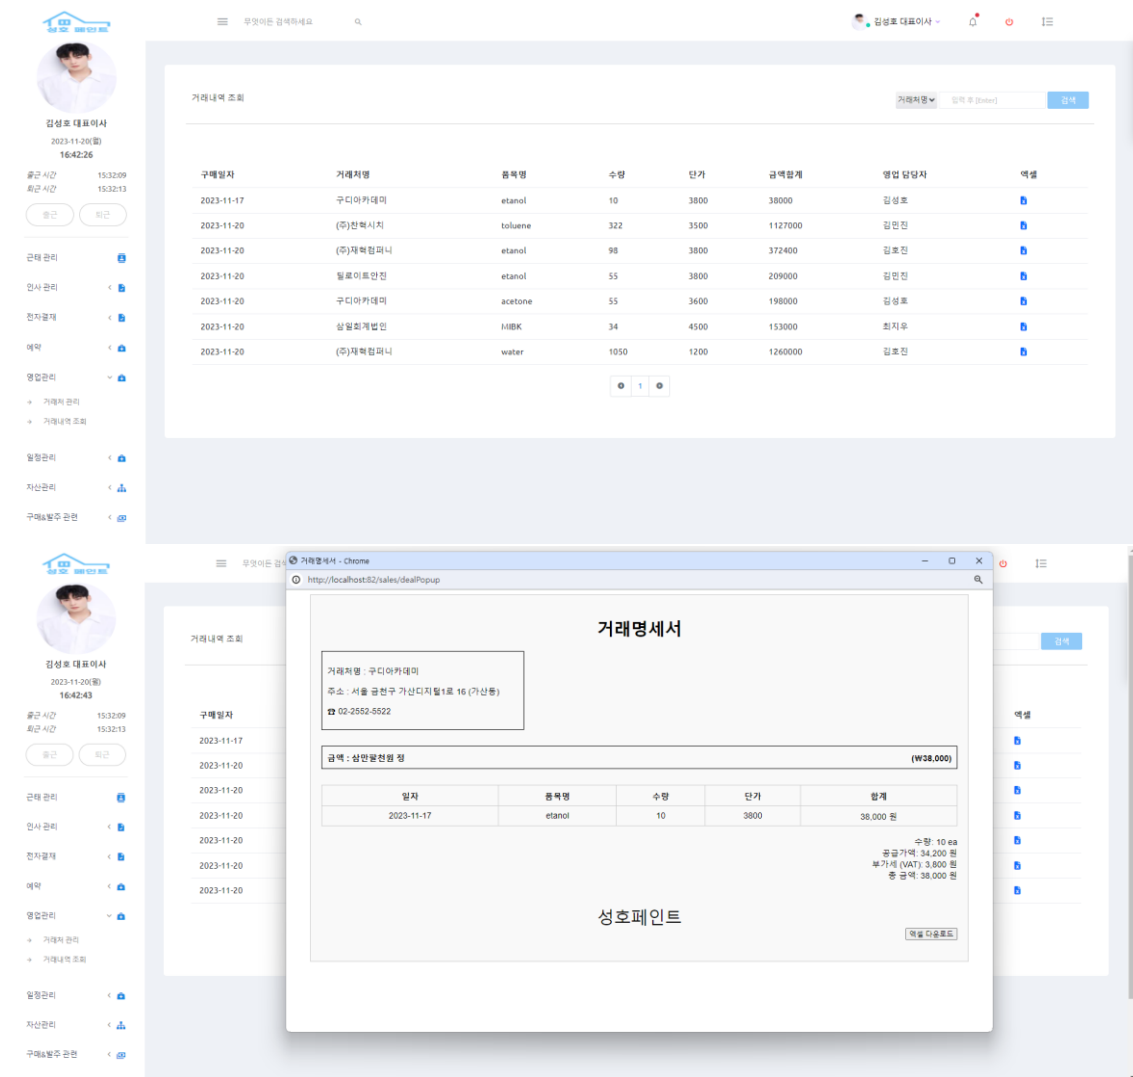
성호 페인트

무엇이든 검색하세요

김성호 대표이사

김성호 대표이사
2023-11-20(월)
16:42:26

출근 시간 15:32:09
퇴근 시간 15:32:13

출근 퇴근

근태 관리
인사 관리
전자결재
예약
영업관리
거래처 관리
거래내역 조회
일정관리
자산관리
구매&발주 관련

거래내역 조회

거래처명 입력 후 [Enter] 검색

| 구매일자 | 거래처명 | 품목명 | 수량 | 단가 | 금액합계 | 영업 담당자 | 엑셀 |
|---|---|---|---|---|---|---|---|
| 2023-11-17 | 구디아카데미 | etanol | 10 | 3800 | 38000 | 김성호 | |
| 2023-11-20 | (주)찬혁시치 | toluene | 322 | 3500 | 1127000 | 김민진 | |
| 2023-11-20 | (주)재혁컴퍼니 | etanol | 98 | 3800 | 372400 | 김호진 | |
| 2023-11-20 | 될로이트안진 | etanol | 55 | 3800 | 209000 | 김민진 | |
| 2023-11-20 | 구디아카데미 | acetone | 55 | 3600 | 198000 | 김성호 | |
| 2023-11-20 | 삼일회계법인 | MIBK | 34 | 4500 | 153000 | 최지우 | |
| 2023-11-20 | (주)재혁컴퍼니 | water | 1050 | 1200 | 1260000 | 김호진 | |

1

성호 페인트

무엇이든 검색

김성호 대표이사
2023-11-20(월)
16:42:43

출근 시간 15:32:09
퇴근 시간 15:32:13

출근 퇴근

근태 관리
인사 관리
전자결재
예약
영업관리
거래처 관리
거래내역 조회
일정관리
자산관리
구매&발주 관련

거래내역 조회

검색

구매일자
2023-11-17
2023-11-20
2023-11-20
2023-11-20
2023-11-20
2023-11-20
2023-11-20

엑셀

거래명세서 - Chrome
http://localhost:82/sales/dealPopup

거래명세서

거래처명 : 구디아카데미
주소 : 서울 금천구 가산디지털1로 16 (가산동)
☎ 02-2552-5522

금액 : 삼만팔천원 정 (₩38,000)

| 일자 | 품목명 | 수량 | 단가 | 합계 |
|---|---|---|---|---|
| 2023-11-17 | etanol | 10 | 3800 | 38,000 원 |

수량: 10 ea
공급가액: 34,200 원
부가세 (VAT): 3,800 원
총 금액: 38,000 원

성호페인트

엑셀 다운로드